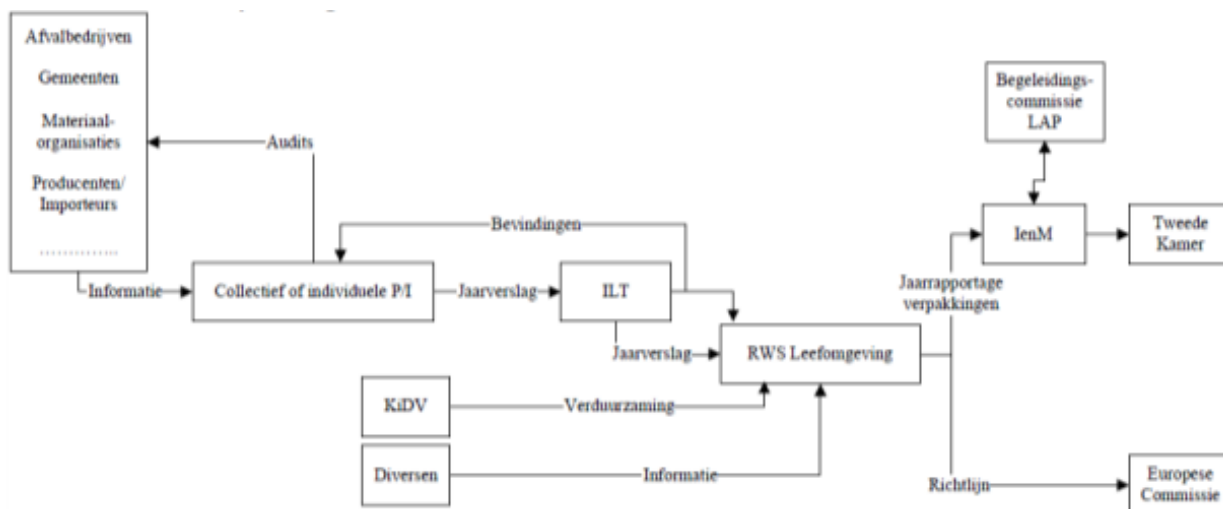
Afvalbedrijven

Gemeenten

Materiaalorganisaties

Producenten/ Importeurs

...............

Audits

Informatie

Collectief of individuele P/I

Bevindingen

Jaarverslag

ILT

Jaarverslag

RWS Leefomgeving

KiDV

Verduurzaming

Diversen

Informatie

Begeleidingscommissie LAP

IenM

Tweede Kamer

Jaarrapportage verpakkingen

Richtlijn

Europese Commissie